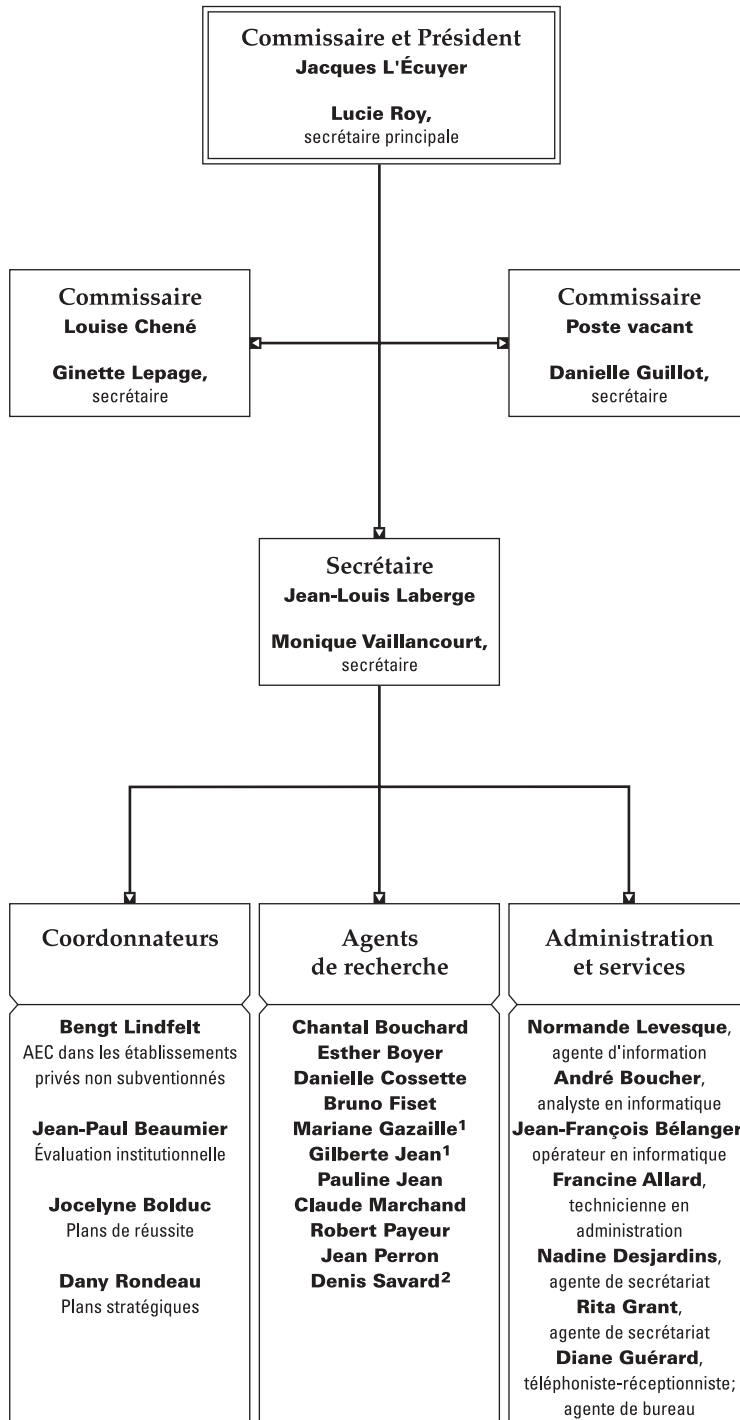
Commissaire et Président
Jacques L'Écuyer

Lucie Roy, secrétaire principale

Commissaire
Louise Chené

Ginette Lepage, secrétaire

Commissaire
Poste vacant

Danielle Guillot, secrétaire

Secrétaire
Jean-Louis Laberge

Monique Vaillancourt, secrétaire

Coordonnateurs

Bengt Lindfelt
AEC dans les établissements privés non subventionnés

Jean-Paul Beaumier
Évaluation institutionnelle

Jocelyne Bolduc
Plans de réussite

Dany Rondeau
Plans stratégiques

Agents de recherche

Chantal Bouchard
Esther Boyer
Danielle Cossette
Bruno Fiset
Mariane Gazaille$^1$
Gilberte Jean$^1$
Pauline Jean
Claude Marchand
Robert Payeur
Jean Perron
Denis Savard$^2$

Administration et services

Normande Levesque, agente d'information
André Boucher, analyste en informatique
Jean-François Bélanger, opérateur en informatique
Francine Allard, technicienne en administration
Nadine Desjardins, agente de secrétariat
Rita Grant, agente de secrétariat
Diane Guérard, téléphoniste-réceptionniste; agente de bureau